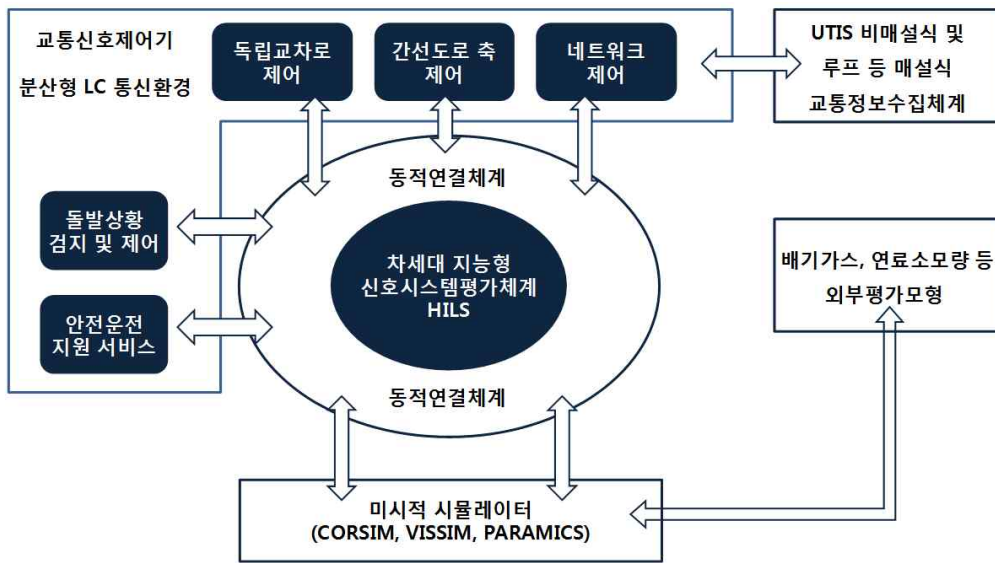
교통신호제어기
분산형 LC 통신환경

독립교차로 제어

간선도로 축 제어

네트워크 제어

UTIS 비매설식 및 루프 등 매설식 교통정보수집체계

동적연결체계

돌발상황 검지 및 제어

차세대 지능형 신호시스템평가체계 HILS

배기가스, 연료소모량 등 외부평가모형

안전운전 지원 서비스

동적연결체계

미시적 시뮬레이터 (CORSIM, VISSIM, PARAMICS)